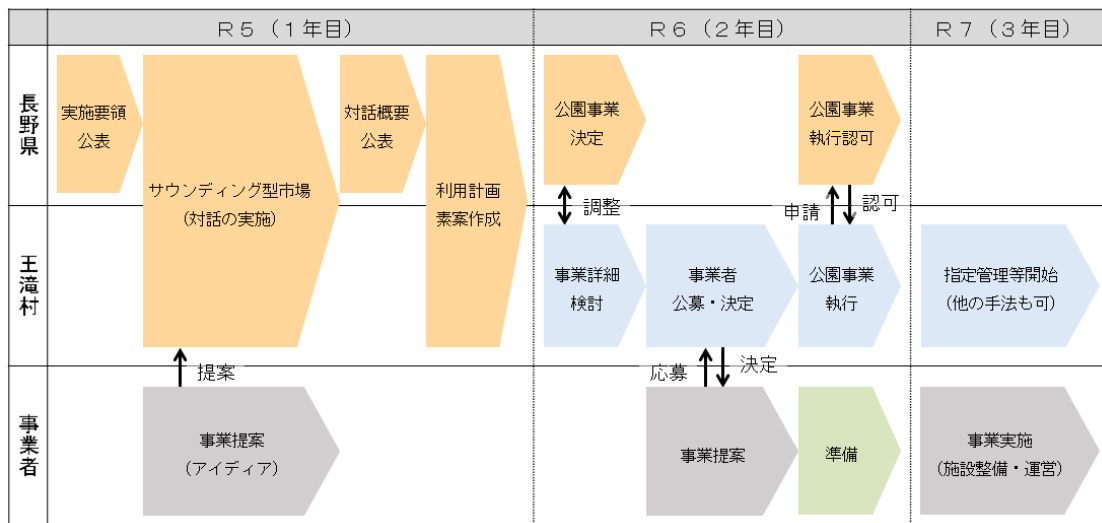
| | R５（１年目） | R６（２年目） | R７（３年目） |
|---|---|---|---|
| 長野県 | 実施要領公表 / サウンディング型市場（対話の実施） / 対話概要公表 / 利用計画素案作成 | 公園事業決定 / 公園事業執行認可 | |
| 王滝村 | | 調整 / 事業詳細検討 / 事業者公募・決定 / 申請 / 認可 / 公園事業執行 | 指定管理等開始（他の手法も可） |
| 事業者 | 提案 / 事業提案（アイディア） | 応募 / 決定 / 事業提案 / 準備 | 事業実施（施設整備・運営） |